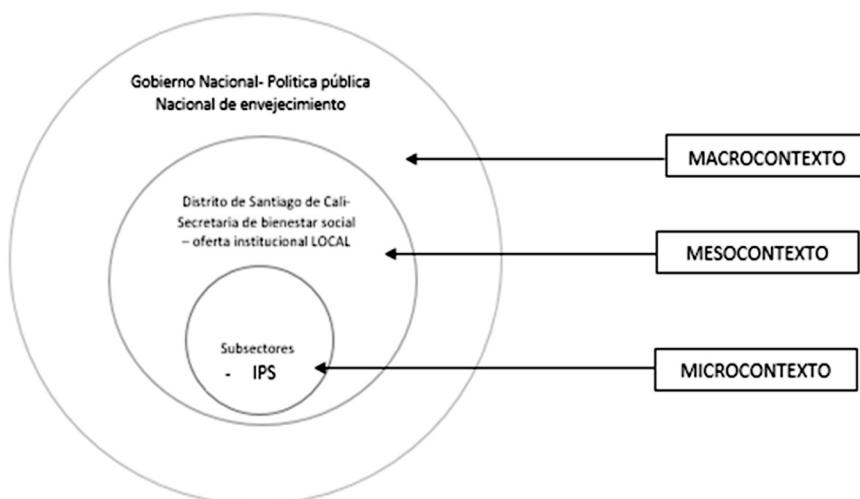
Gobierno Nacional- Politica pública
Nacional de envejecimiento

MACROCONTEXTO

Distrito de Santiago de Cali-
Secretaria de bienestar social
– oferta institucional LOCAL

MESOCONTEXTO

Subsectores
- IPS

MICROCONTEXTO